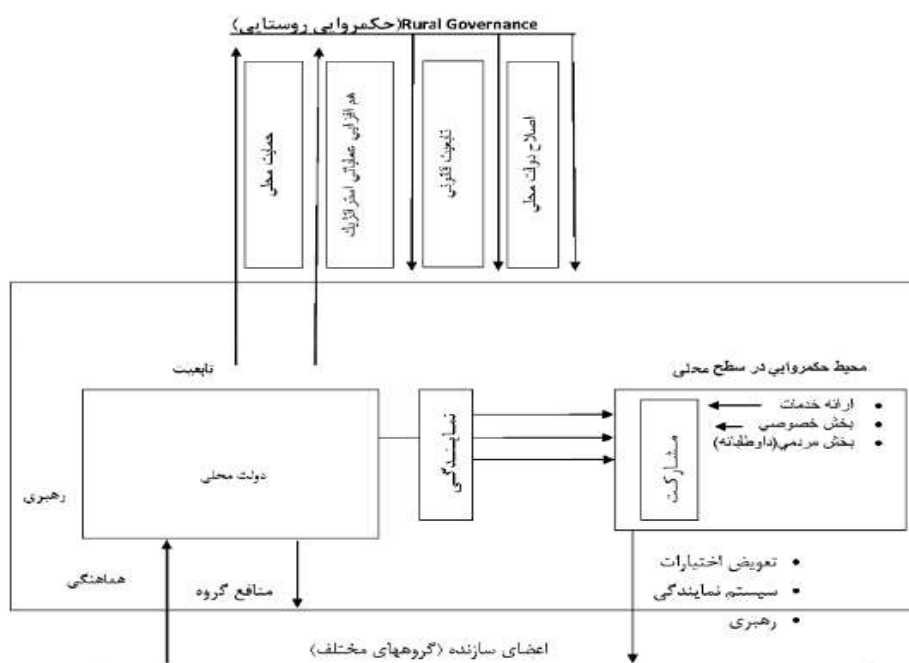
Rural Governance(حکمروایی روستایی)

حمایت محلی

هم افزایی عملیاتی استراتژیک

تابعیت قانونی

اصلاح دولت محلی

تابعیت

محیط حکمروایی در سطح محلی

• ارائه خدمات
• بخش خصوصی
• بخش مردمی(داوطلبانه)

مشارکت

نمایندگی

دولت محلی

رهبری

هماهنگی

منافع گروه

• تعویض اختیارات
• سیستم نمایندگی
• رهبری

اعضای سازنده (گروههای مختلف)